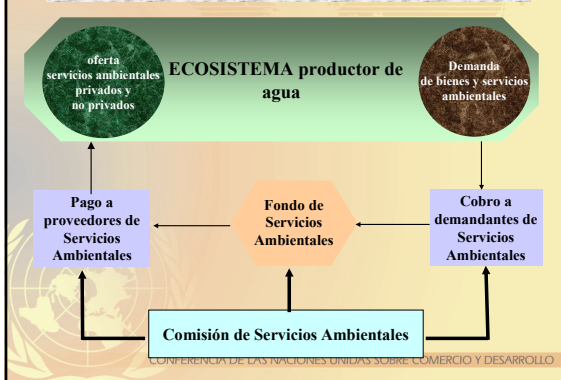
oferta servicios ambientales privados y no privados

ECOSISTEMA productor de agua

Demanda de bienes y servicios ambientales

Pago a proveedores de Servicios Ambientales

Fondo de Servicios Ambientales

Cobro a demandantes de Servicios Ambientales

Comisión de Servicios Ambientales

CONFERENCIA DE LAS NACIONES UNIDAS SOBRE COMERCIO Y DESARROLLO